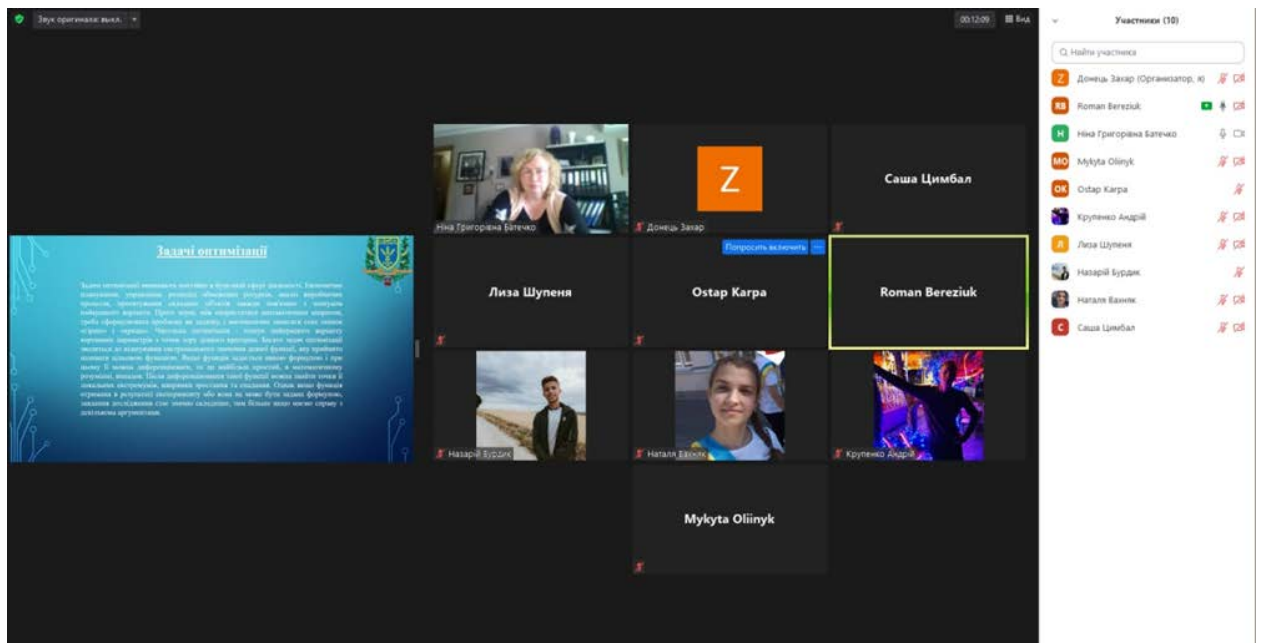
Звук оригинала: выкл.

00:12:09 Вид

Участники (10)

Найти участника

Z Донець Захар (Организатор, я)
RB Roman Bereziuk
Н Ніна Григорівна Батечко
МО Mykyta Oliinyk
ОК Ostap Karpa
Крупенко Андрій
Л Лиза Шупеня
Назарій Бурдик
Наталя Ванняк
С Саша Цимбал

Задачі оптимізації

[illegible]

Ніна Григорівна Батечко

Z

Донець Захар

Саша Цимбал

Попросить включить

Лиза Шупеня

Ostap Karpa

Roman Bereziuk

Назарій Бурдик

Наталя Ванняк

Крупенко Андрій

Mykyta Oliinyk